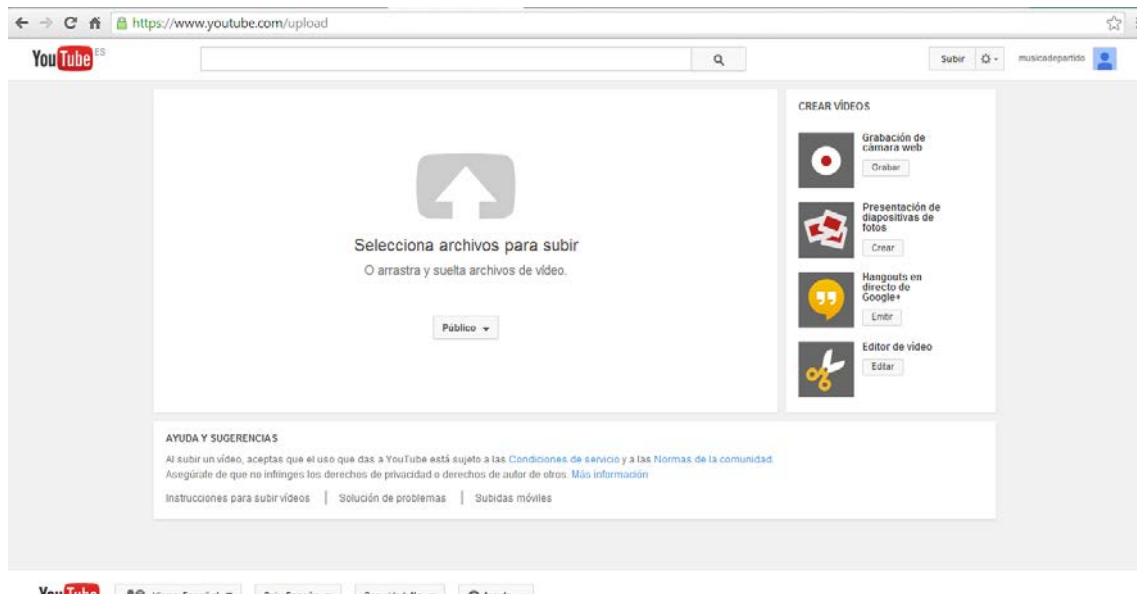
https://www.youtube.com/upload

YouTube ES

Subir musicadepartido

Selecciona archivos para subir

O arrastra y suelta archivos de vídeo.

Público

CREAR VÍDEOS

Grabación de cámara web

Grabar

Presentación de diapositivas de fotos

Crear

Hangouts en directo de Google+

Emitir

Editor de vídeo

Editar

AYUDA Y SUGERENCIAS

Al subir un vídeo, aceptas que el uso que das a YouTube está sujeto a las Condiciones de servicio y a las Normas de la comunidad.

Asegúrate de que no infringes los derechos de privacidad o derechos de autor de otros. Más información

Instrucciones para subir vídeos | Solución de problemas | Subidas móviles

YouTube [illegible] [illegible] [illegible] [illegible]